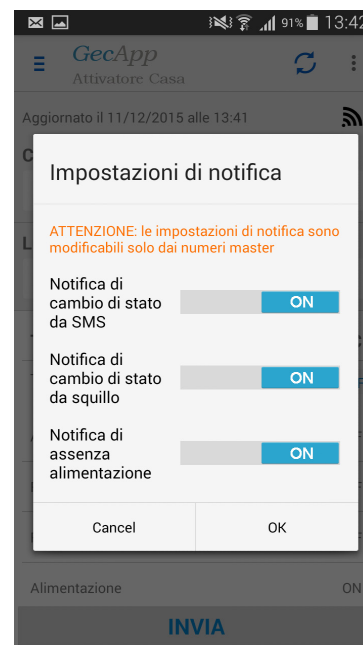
91% 13:42

GecApp
Attivatore Casa

Aggiornato il 11/12/2015 alle 13:41

Impostazioni di notifica

ATTENZIONE: le impostazioni di notifica sono modificabili solo dai numeri master

Notifica di cambio di stato da SMS
ON

Notifica di cambio di stato da squillo
ON

Notifica di assenza alimentazione
ON

Cancel
OK

Alimentazione
ON

INVIA